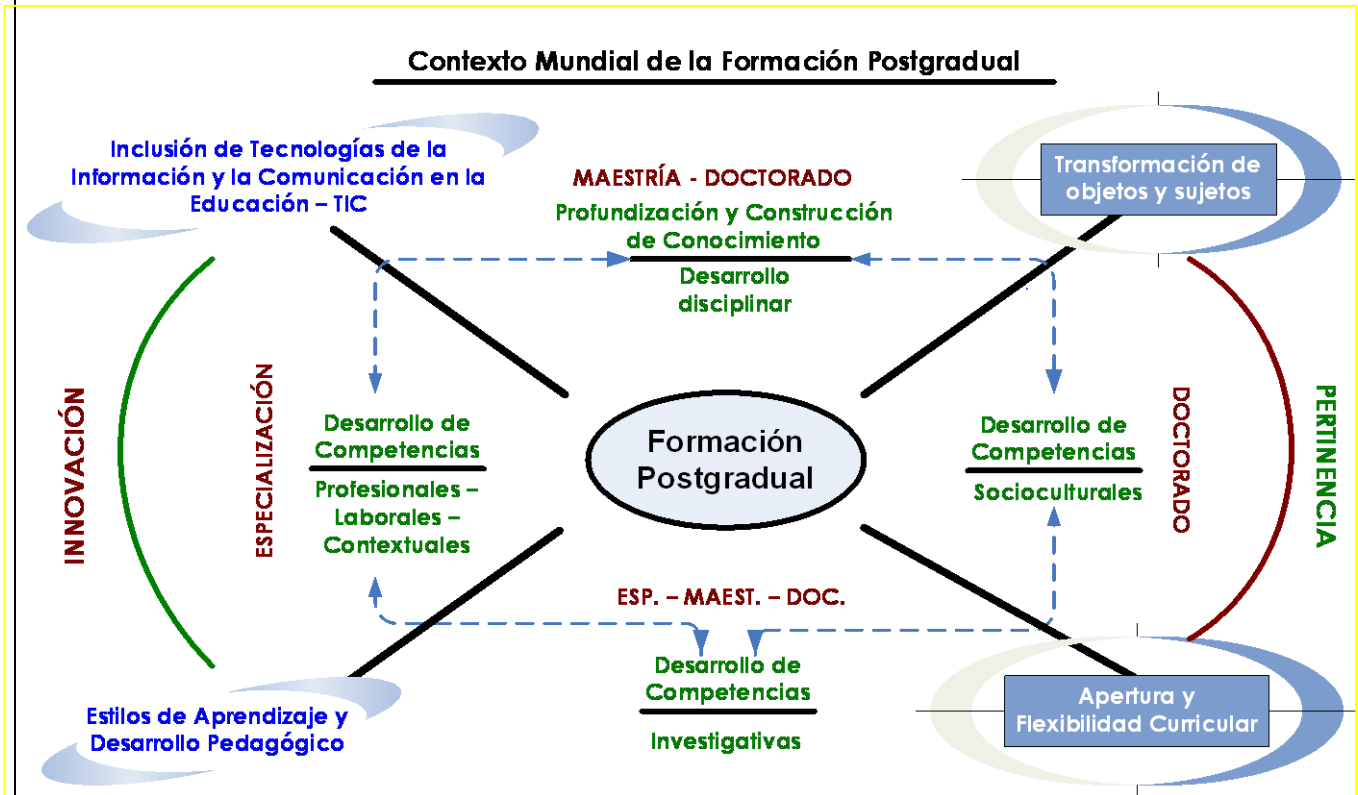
Contexto Mundial de la Formación Postgradual

Inclusión de Tecnologías de la Información y la Comunicación en la Educación – TIC

MAESTRÍA - DOCTORADO

Profundización y Construcción de Conocimiento

Desarrollo disciplinar

Transformación de objetos y sujetos

INNOVACIÓN

ESPECIALIZACIÓN

Desarrollo de Competencias

Profesionales – Laborales – Contextuales

Formación Postgradual

Desarrollo de Competencias

Socioculturales

DOCTORADO

PERTINENCIA

ESP. – MAEST. – DOC.

Desarrollo de Competencias

Investigativas

Estilos de Aprendizaje y Desarrollo Pedagógico

Apertura y Flexibilidad Curricular